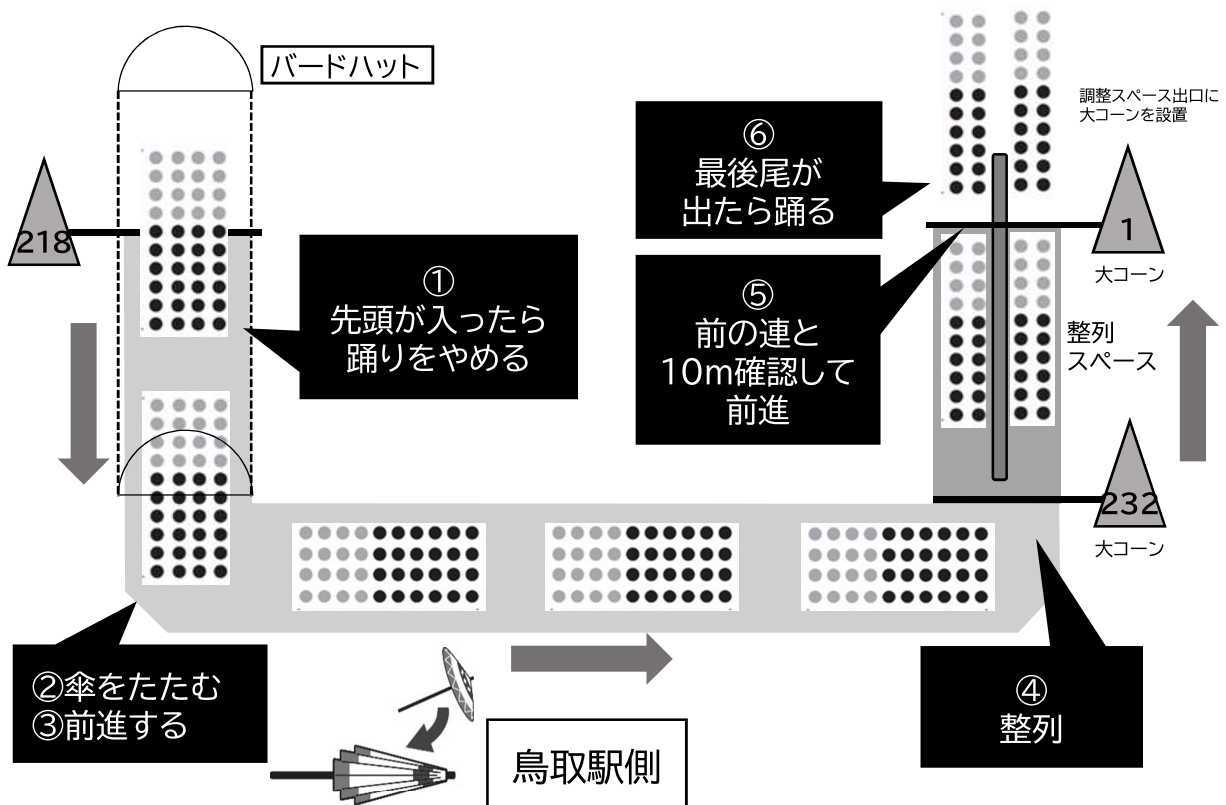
バードハット

218

①
先頭が入ったら
踊りをやめる

⑥
最後尾が
出たら踊る

調整スペース出口に
大コーンを設置

1
大コーン

⑤
前の連と
10m確認して
前進

整列
スペース

232
大コーン

②傘をたたむ
③前進する

鳥取駅側

④
整列